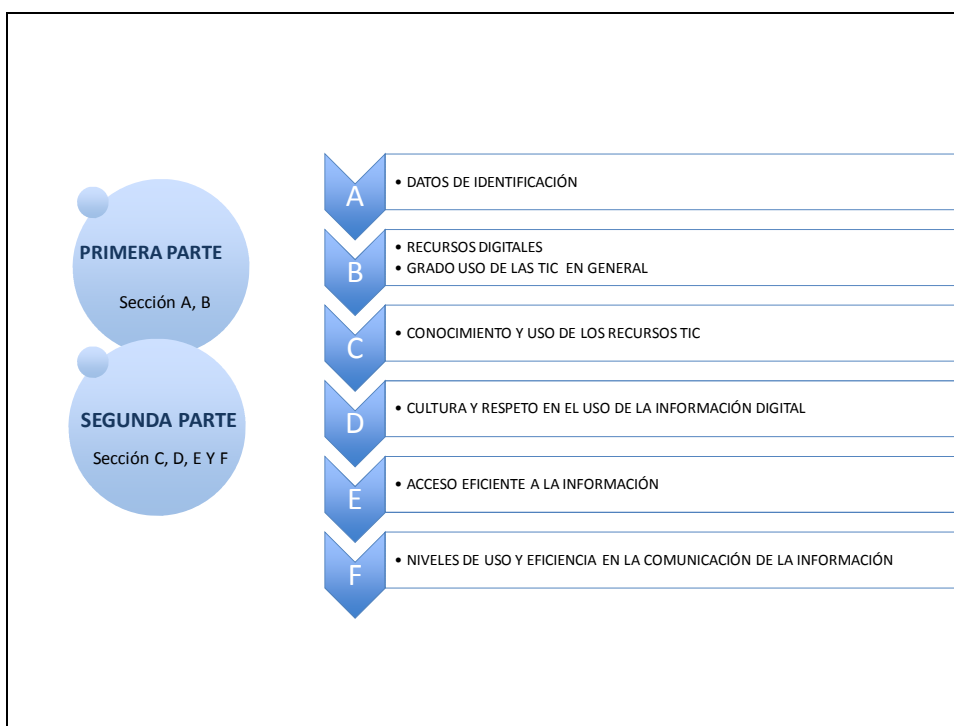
PRIMERA PARTE

Sección A, B

SEGUNDA PARTE

Sección C, D, E Y F

A
• DATOS DE IDENTIFICACIÓN

B
• RECURSOS DIGITALES
• GRADO USO DE LAS TIC EN GENERAL

C
• CONOCIMIENTO Y USO DE LOS RECURSOS TIC

D
• CULTURA Y RESPETO EN EL USO DE LA INFORMACIÓN DIGITAL

E
• ACCESO EFICIENTE A LA INFORMACIÓN

F
• NIVELES DE USO Y EFICIENCIA EN LA COMUNICACIÓN DE LA INFORMACIÓN